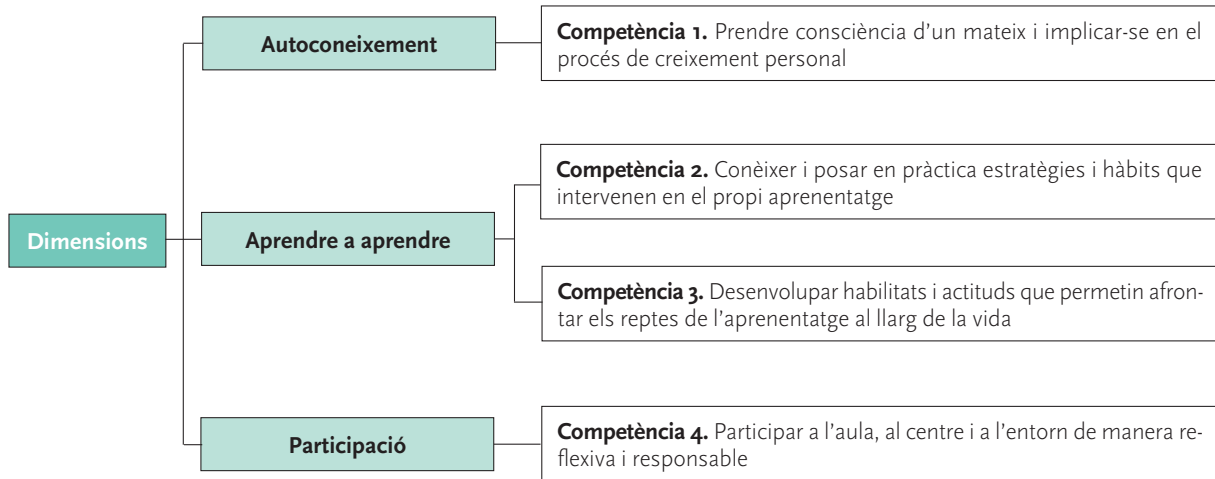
Dimensions

Autoconeixement

Competència 1. Prendre consciència d'un mateix i implicar-se en el procés de creixement personal

Aprendre a aprendre

Competència 2. Conèixer i posar en pràctica estratègies i hàbits que intervenen en el propi aprenentatge

Competència 3. Desenvolupar habilitats i actituds que permetin afrontar els reptes de l'aprenentatge al llarg de la vida

Participació

Competència 4. Participar a l'aula, al centre i a l'entorn de manera reflexiva i responsable